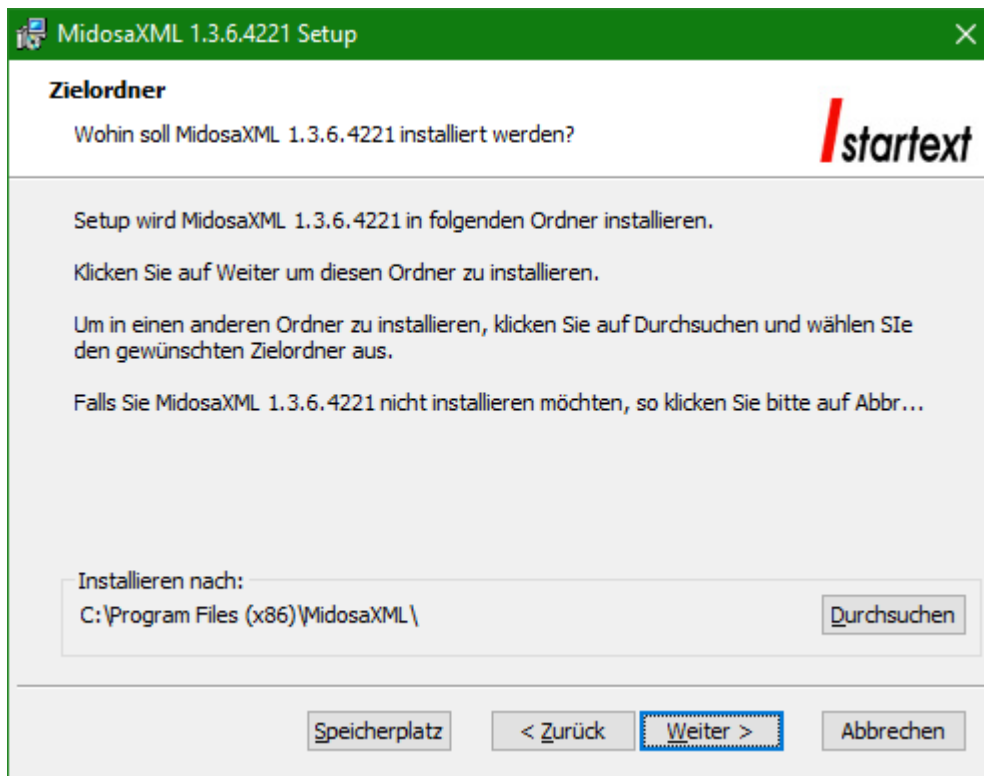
MidosaXML 1.3.6.4221 Setup

Zielordner

Wohin soll MidosaXML 1.3.6.4221 installiert werden?

startext

Setup wird MidosaXML 1.3.6.4221 in folgenden Ordner installieren.

Klicken Sie auf Weiter um diesen Ordner zu installieren.

Um in einen anderen Ordner zu installieren, klicken Sie auf Durchsuchen und wählen SIe den gewünschten Zielordner aus.

Falls Sie MidosaXML 1.3.6.4221 nicht installieren möchten, so klicken Sie bitte auf Abbr...

Installieren nach:

C:\Program Files (x86)\MidosaXML\

Durchsuchen

Speicherplatz

< Zurück

Weiter >

Abbrechen